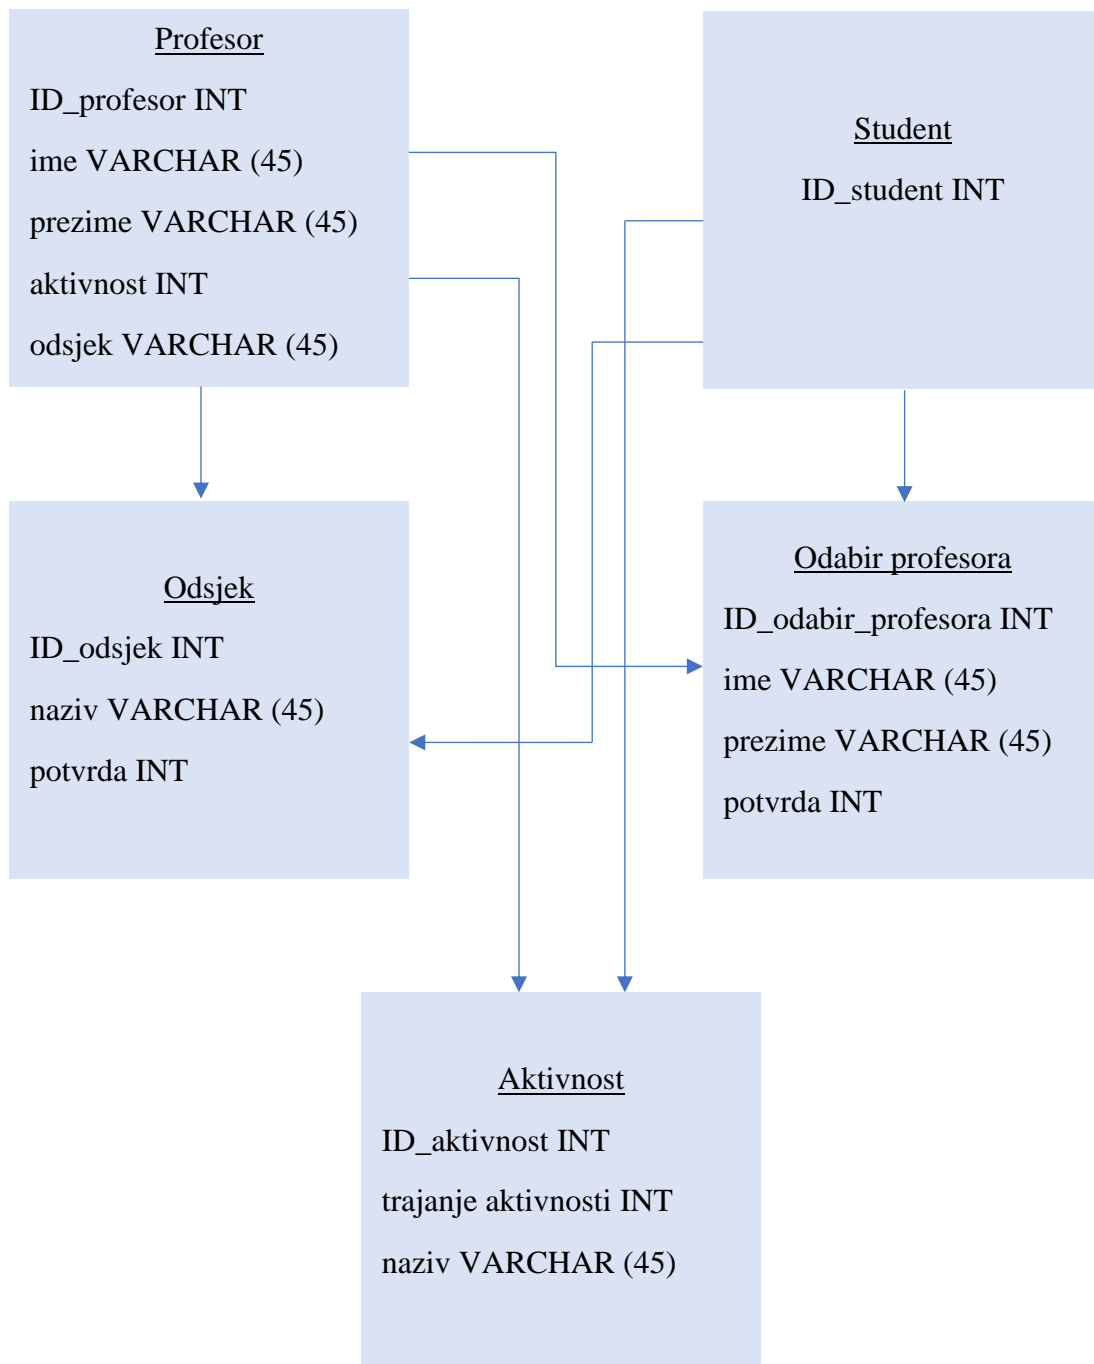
Profesor
ID_profesor INT
ime VARCHAR (45)
prezime VARCHAR (45)
aktivnost INT
odsjek VARCHAR (45)

Student
ID_student INT

Odsjek
ID_odsjek INT
naziv VARCHAR (45)
potvrda INT

Odabir profesora
ID_odabir_profesora INT
ime VARCHAR (45)
prezime VARCHAR (45)
potvrda INT

Aktivnost
ID_aktivnost INT
trajanje aktivnosti INT
naziv VARCHAR (45)